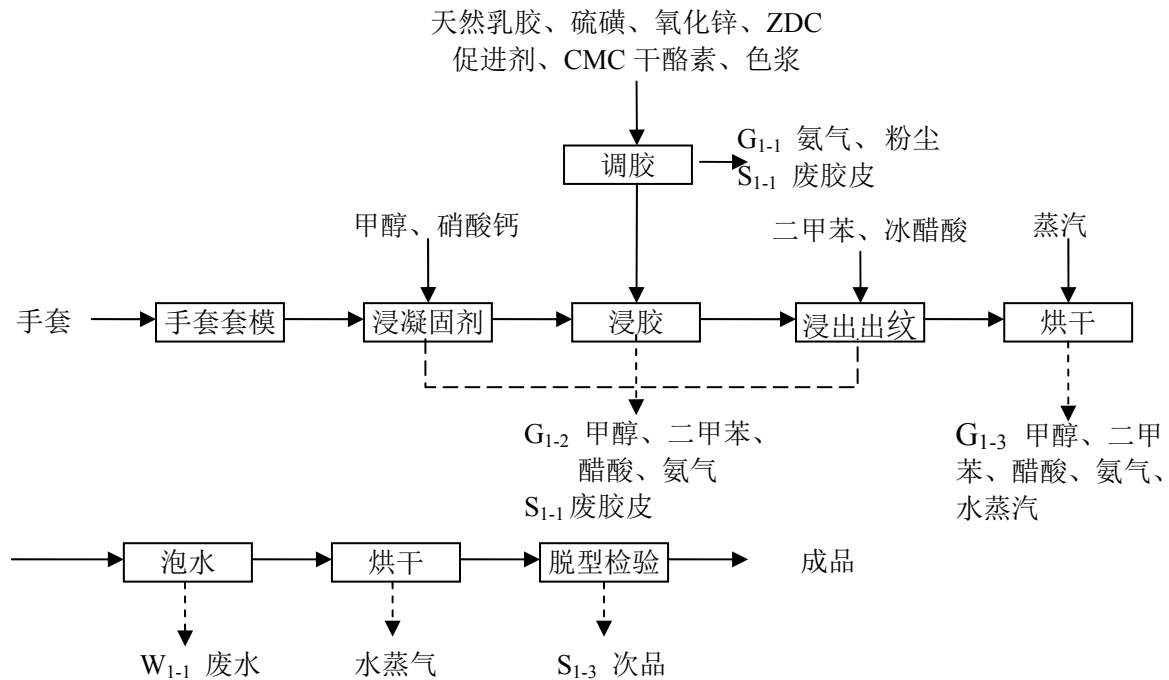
天然乳胶、硫磺、氧化锌、ZDC 促进剂、CMC 干酪素、色浆

调胶

$G_{1-1}$ 氨气、粉尘
$S_{1-1}$ 废胶皮

甲醇、硝酸钙

二甲苯、冰醋酸

蒸汽

手套

手套套模

浸凝固剂

浸胶

浸出出纹

烘干

$G_{1-2}$ 甲醇、二甲苯、醋酸、氨气
$S_{1-1}$ 废胶皮

$G_{1-3}$ 甲醇、二甲苯、醋酸、氨气、水蒸汽

泡水

烘干

脱型检验

成品

$W_{1-1}$ 废水

水蒸气

$S_{1-3}$ 次品